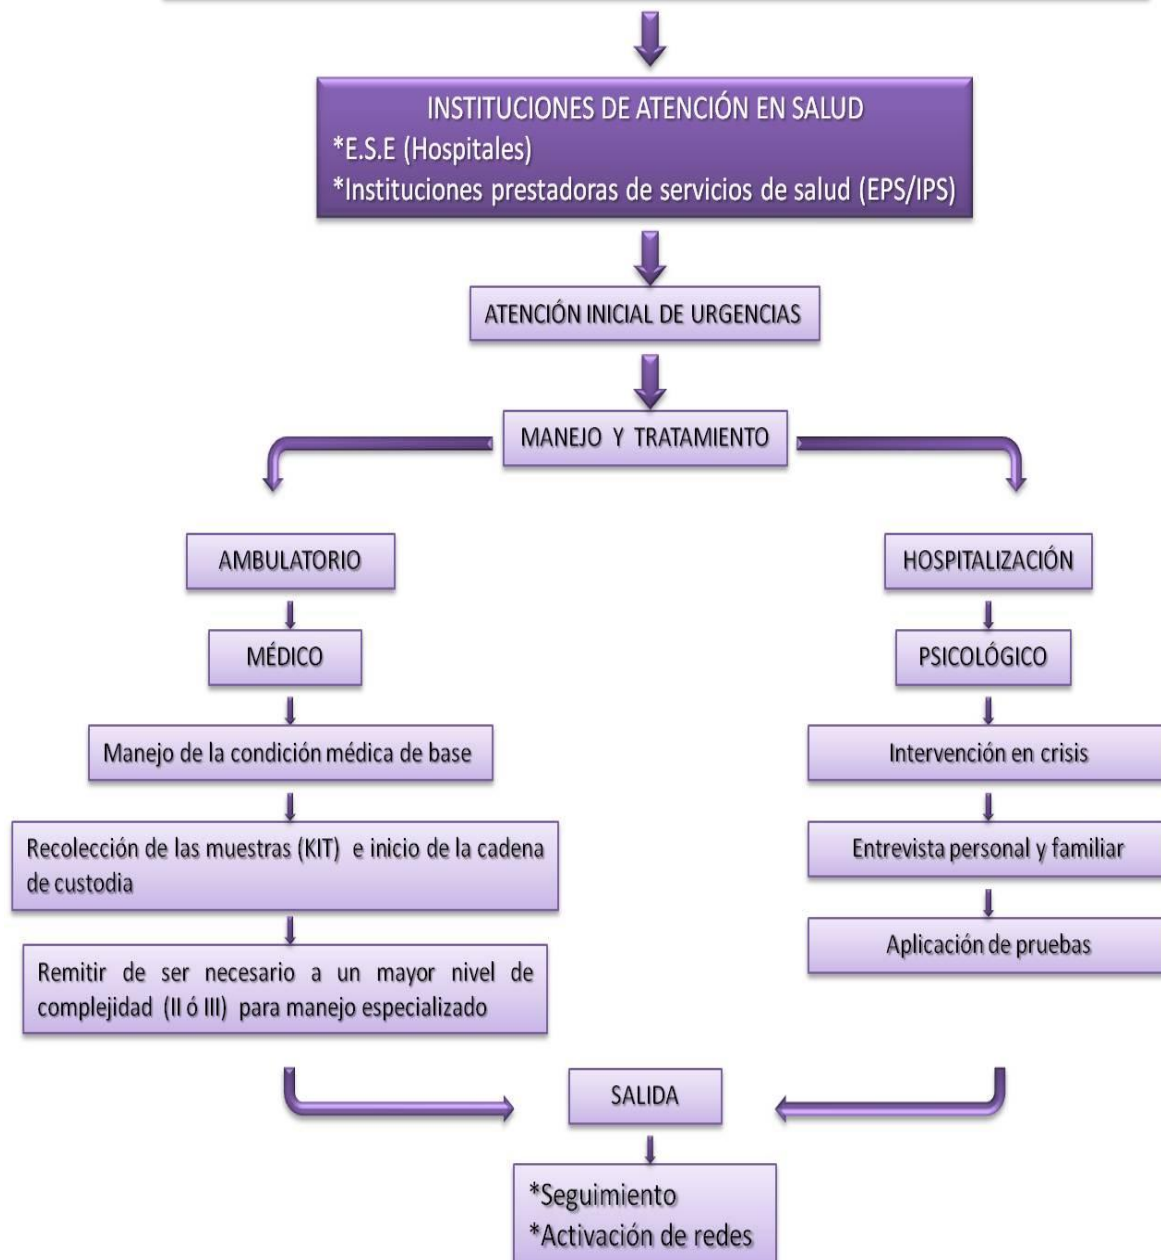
INSTITUCIONES DE ATENCIÓN EN SALUD
*E.S.E (Hospitales)
*Instituciones prestadoras de servicios de salud (EPS/IPS)

ATENCIÓN INICIAL DE URGENCIAS

MANEJO Y TRATAMIENTO

AMBULATORIO

MÉDICO

Manejo de la condición médica de base

Recolección de las muestras (KIT) e inicio de la cadena de custodia

Remitir de ser necesario a un mayor nivel de complejidad (II ó III) para manejo especializado

HOSPITALIZACIÓN

PSICOLÓGICO

Intervención en crisis

Entrevista personal y familiar

Aplicación de pruebas

SALIDA

*Seguimiento
*Activación de redes